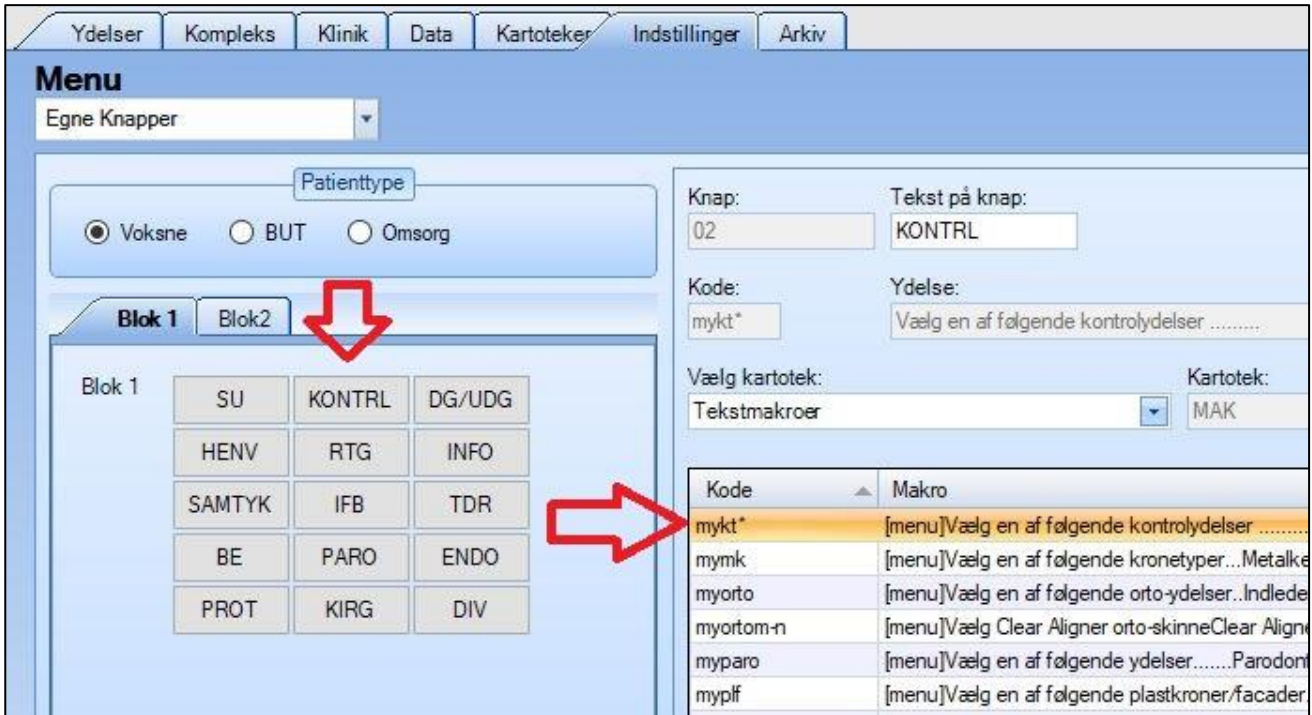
Ydelser | Kompleks | Klinik | Data | Kartoteker | Indstillinger | Arkiv

Menu

Egne Knapper

Patienttype

Voksne BUT Omsorg

Blok 1 Blok2

Blok 1

| SU | KONTRL | DG/UDG |
|---|---|---|
| HENV | RTG | INFO |
| SAMTYK | IFB | TDR |
| BE | PARO | ENDO |
| PROT | KIRG | DIV |

Knap:
02

Tekst på knap:
KONTRL

Kode:
mykt*

Ydelse:
Vælg en af følgende kontrolydelser .........

Vælg kartotek:
Tekstmakroer

Kartotek:
MAK

| Kode | Makro |
|---|---|
| mykt* | [menu]Vælg en af følgende kontrolydelser ......... |
| mymk | [menu]Vælg en af følgende kronetyper...Metalke |
| myorto | [menu]Vælg en af følgende orto-ydelser..Indlede |
| myortom-n | [menu]Vælg Clear Aligner orto-skinneClear Aligne |
| myparo | [menu]Vælg en af følgende ydelser.......Parodont |
| myplf | [menu]Vælg en af følgende plastkroner/facader |